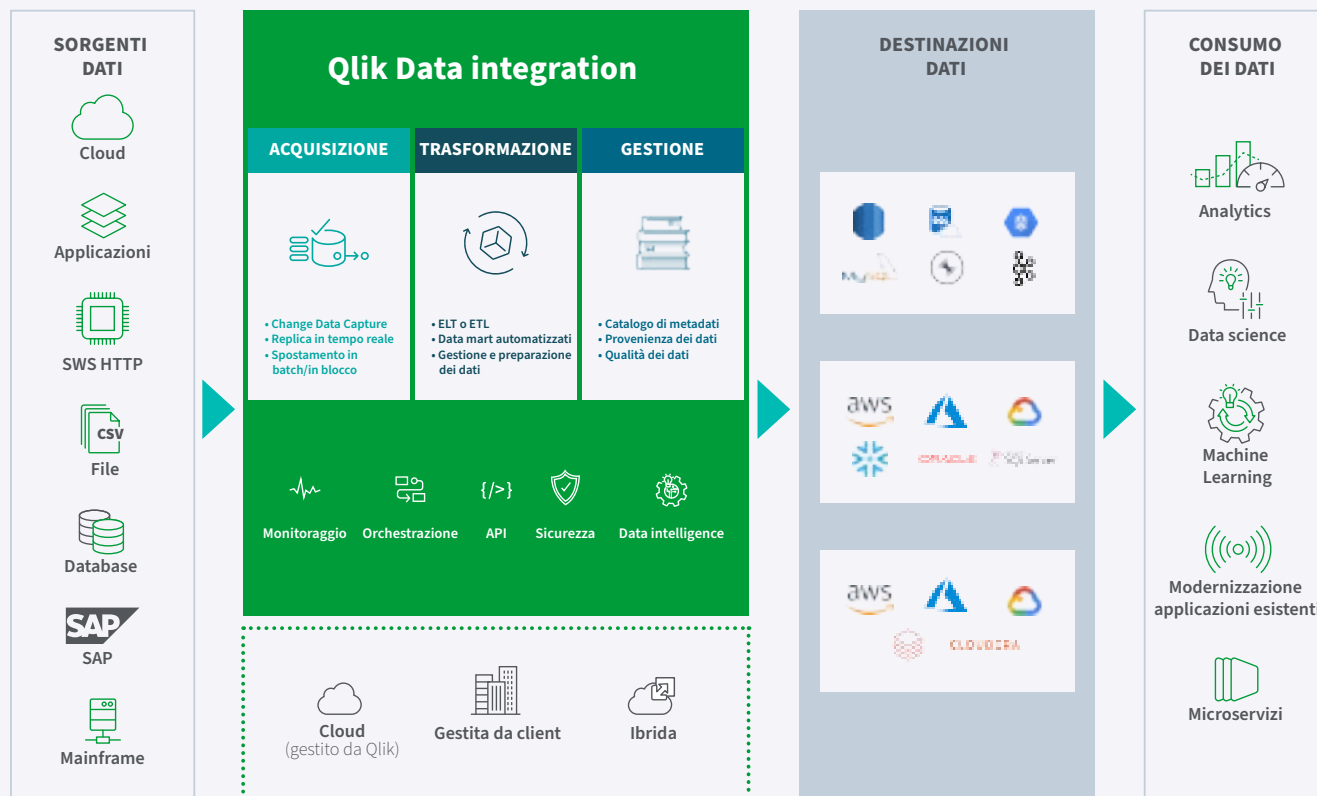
SORGENTI DATI

Cloud

Applicazioni

SWS HTTP

CSV

File

Database

SAP

SAP

Mainframe

Qlik Data integration

ACQUISIZIONE

• Change Data Capture
• Replica in tempo reale
• Spostamento in batch/in blocco

TRASFORMAZIONE

• ELT o ETL
• Data mart automatizzati
• Gestione e preparazione dei dati

GESTIONE

• Catalogo di metadati
• Provenienza dei dati
• Qualità dei dati

Monitoraggio

Orchestrazione

{/>}

API

Sicurezza

Data intelligence

Cloud
(gestito da Qlik)

Gestita da client

Ibrida

DESTINAZIONI DATI

MySQL

aws

ORACLE

SQL Server

aws

CLOUDERA

CONSUMO DEI DATI

Analytics

Data science

Machine Learning

Modernizzazione applicazioni esistent

Microservizi